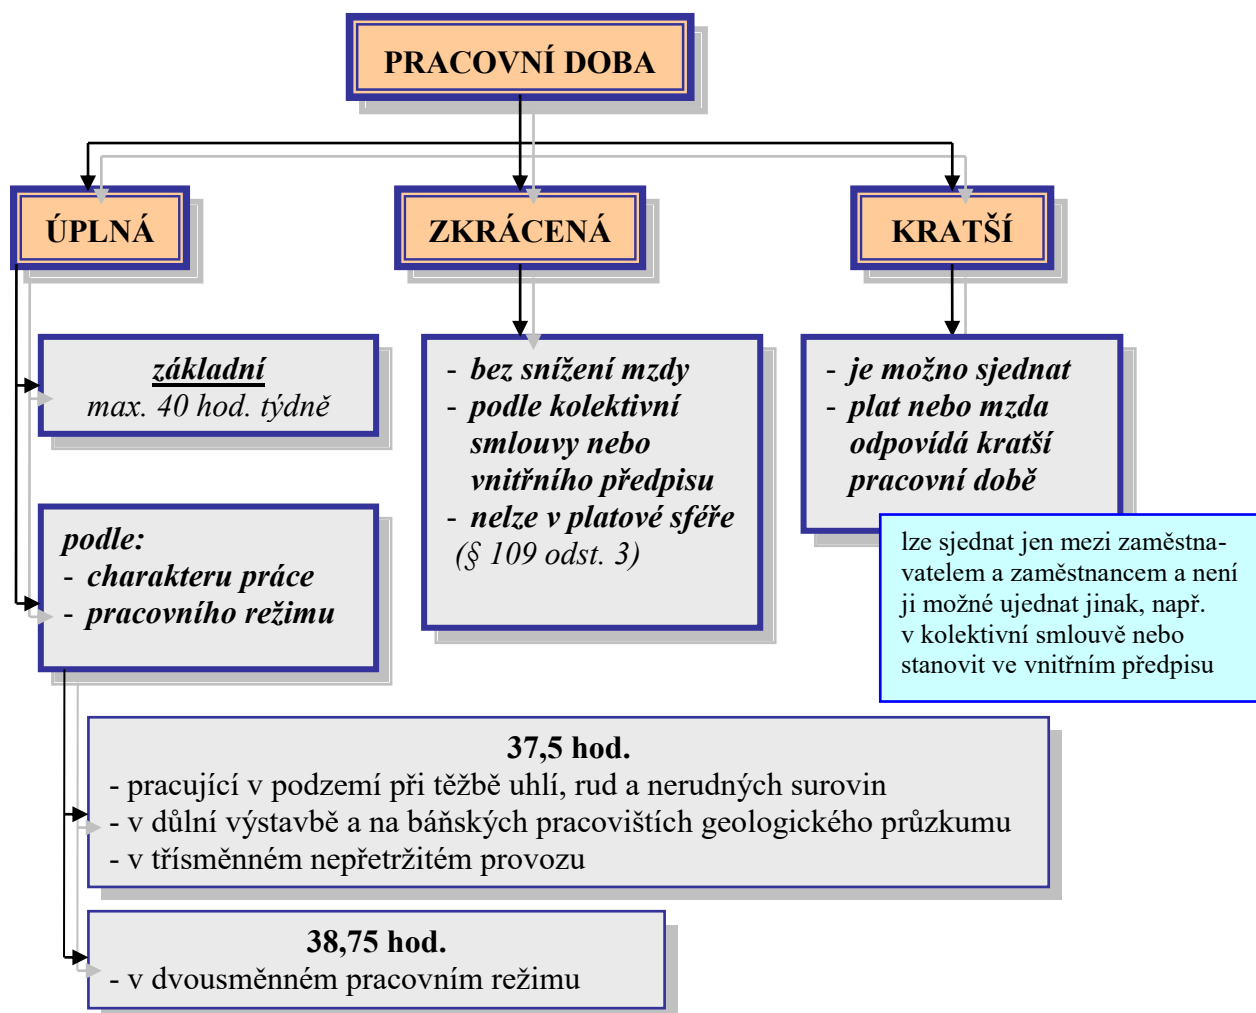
PRACOVNÍ DOBA

ÚPLNÁ

ZKRÁCENÁ

KRATŠÍ

základní
max. 40 hod. týdně

podle:
- charakteru práce
- pracovního režimu

- bez snížení mzdy
- podle kolektivní smlouvy nebo vnitřního předpisu
- nelze v platové sféře
(§ 109 odst. 3)

- je možno sjednat
- plat nebo mzda odpovídá kratší pracovní době

lze sjednat jen mezi zaměstnavatelem a zaměstnancem a není ji možné ujednat jinak, např. v kolektivní smlouvě nebo stanovit ve vnitřním předpisu

37,5 hod.
- pracující v podzemí při těžbě uhlí, rud a nerudných surovin
- v důlní výstavbě a na báňských pracovištích geologického průzkumu
- v třísměnném nepřetržitém provozu

38,75 hod.
- v dvousměnném pracovním režimu